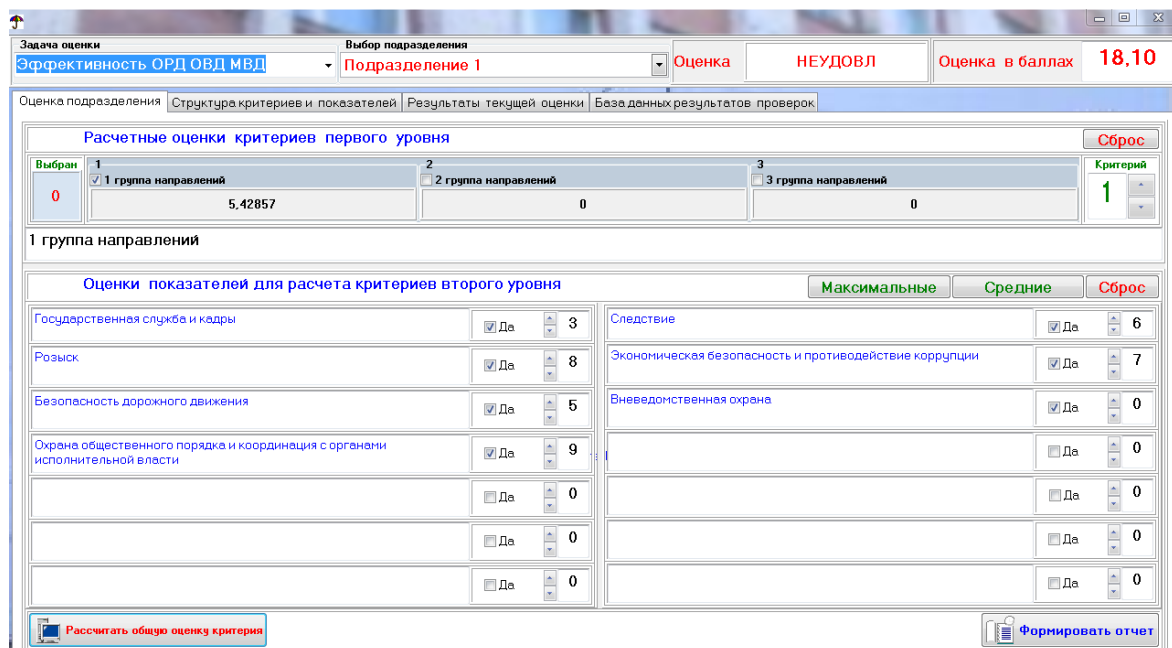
Задача оценки
Эффективность ОРД ОВД МВД
Выбор подразделения
Подразделение 1
Оценка
НЕУДОВЛ
Оценка в баллах
18,10

Оценка подразделения | Структура критериев и показателей | Результаты текущей оценки | База данных результатов проверок

Расчетные оценки критериев первого уровня
Сброс

Выбран
0

1
1 группа направлений
5,42857

2
2 группа направлений
0

3
3 группа направлений
0

Критерий
1

1 группа направлений

Оценки показателей для расчета критериев второго уровня
Максимальные
Средние
Сброс

Государственная служба и кадры
Да
3

Розыск
Да
8

Безопасность дорожного движения
Да
5

Охрана общественного порядка и координация с органами исполнительной власти
Да
9

Да
0

Да
0

Да
0

Следствие
Да
6

Экономическая безопасность и противодействие коррупции
Да
7

Вневедомственная охрана
Да
0

Да
0

Да
0

Да
0

Да
0

Рассчитать общую оценку критерия
Формировать отчет